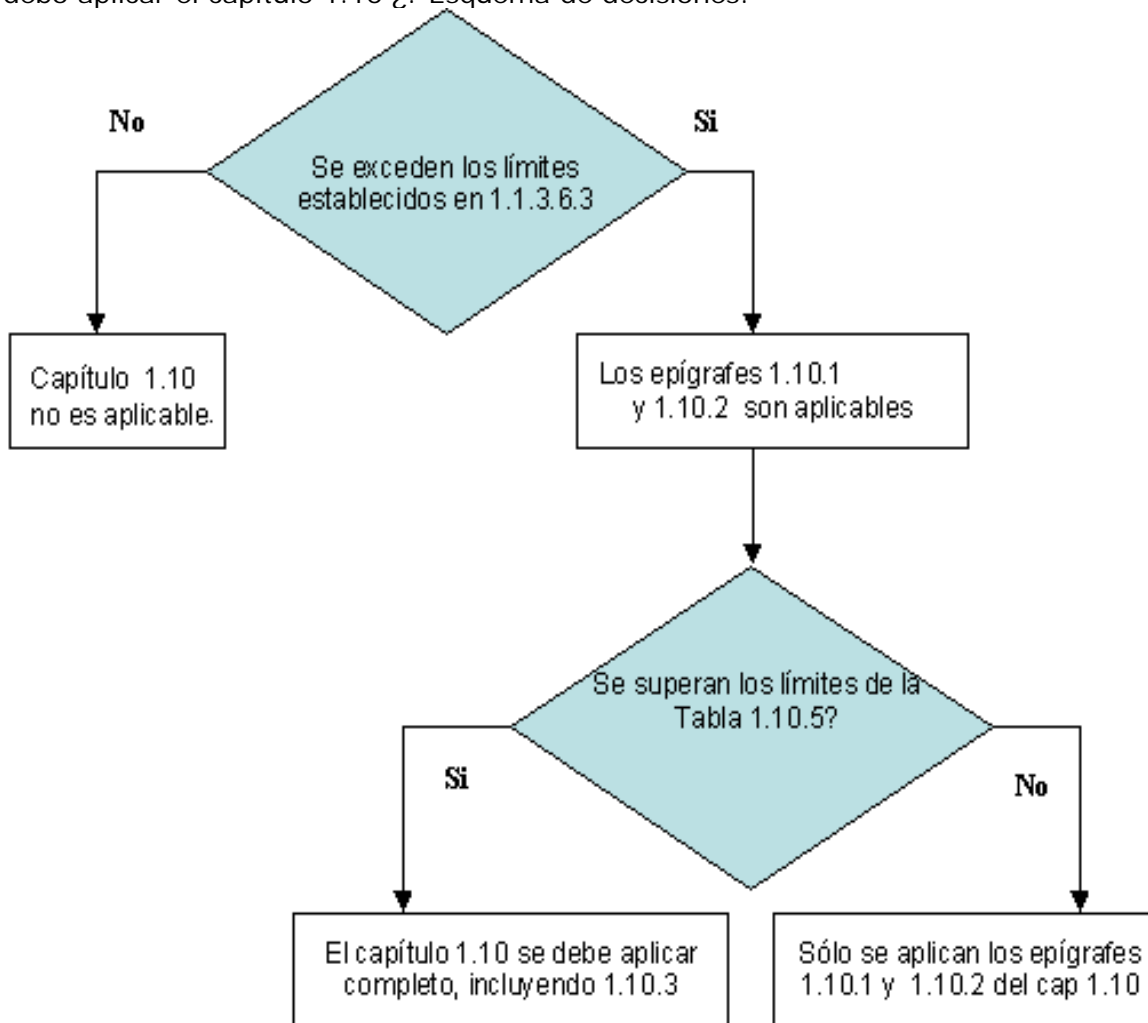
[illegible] debe aplicar el capítulo 1.10 ¿?. Esquema de decisiones.

No

Si

Se exceden los límites establecidos en 1.1.3.6.3

Capítulo 1.10 no es aplicable.

Los epígrafes 1.10.1 y 1.10.2 son aplicables

Se superan los límites de la Tabla 1.10.5?

Si

No

El capítulo 1.10 se debe aplicar completo, incluyendo 1.10.3

Sólo se aplican los epígrafes 1.10.1 y 1.10.2 del cap 1.10